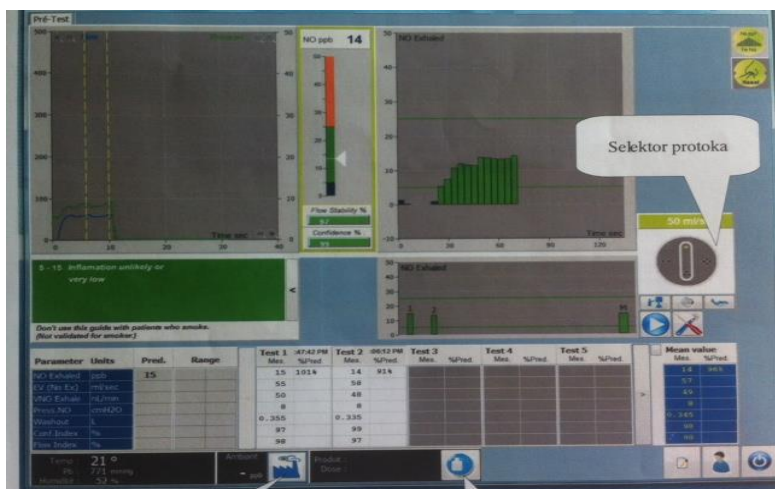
Pré-Test

500
400
300
200
100
0
0 10 20 30 40
Time sec

NO ppb 14

Flow Stability %
97
Confidence %
99

50 NO Exhaled
40
30
20
10
0
-10
0 30 60 90 120
Time sec

Selektor protoka

50 ml/s

5 - 15 Inflamation unlikely or very low

Don't use this guide with patients who smoke. (Not validated for smoker.)

NO Exhaled

Parameter | Units | Pred. | Range
NO Exhaled | ppb | 15 |
EV (No Ex) | ml/sec | |
VNO Exhale | nL/min | |
Press.NO | cmH2O | |
Washout | s | |
Conf.Index | % | |
Flow Index | % | |

| Test 1 07:42 PM Mes. | %Pred. | Test 2 08:52 PM Mes. | %Pred. | Test 3 Mes. | %Pred. | Test 4 Mes. | %Pred. | Test 5 Mes. | %Pred. |
|---|---|---|---|---|---|---|---|---|---|
| 15 | 1014 | 14 | 914 | | | | | | |
| 55 | | 58 | | | | | | | |
| 50 | | 48 | | | | | | | |
| 8 | | 8 | | | | | | | |
| 0.355 | | 0.335 | | | | | | | |
| 97 | | 99 | | | | | | | |
| 98 | | 97 | | | | | | | |

| Mean value Mes. | %Pred. |
|---|---|
| 14 | 965 |
| 57 | |
| 49 | |
| 8 | |
| 0.345 | |
| 98 | |
| 98 | |

Temp. 21 °
Pb: 771 mmHg
Humidity: 52 %

Ambient
- ppb

Produit :
Dose :